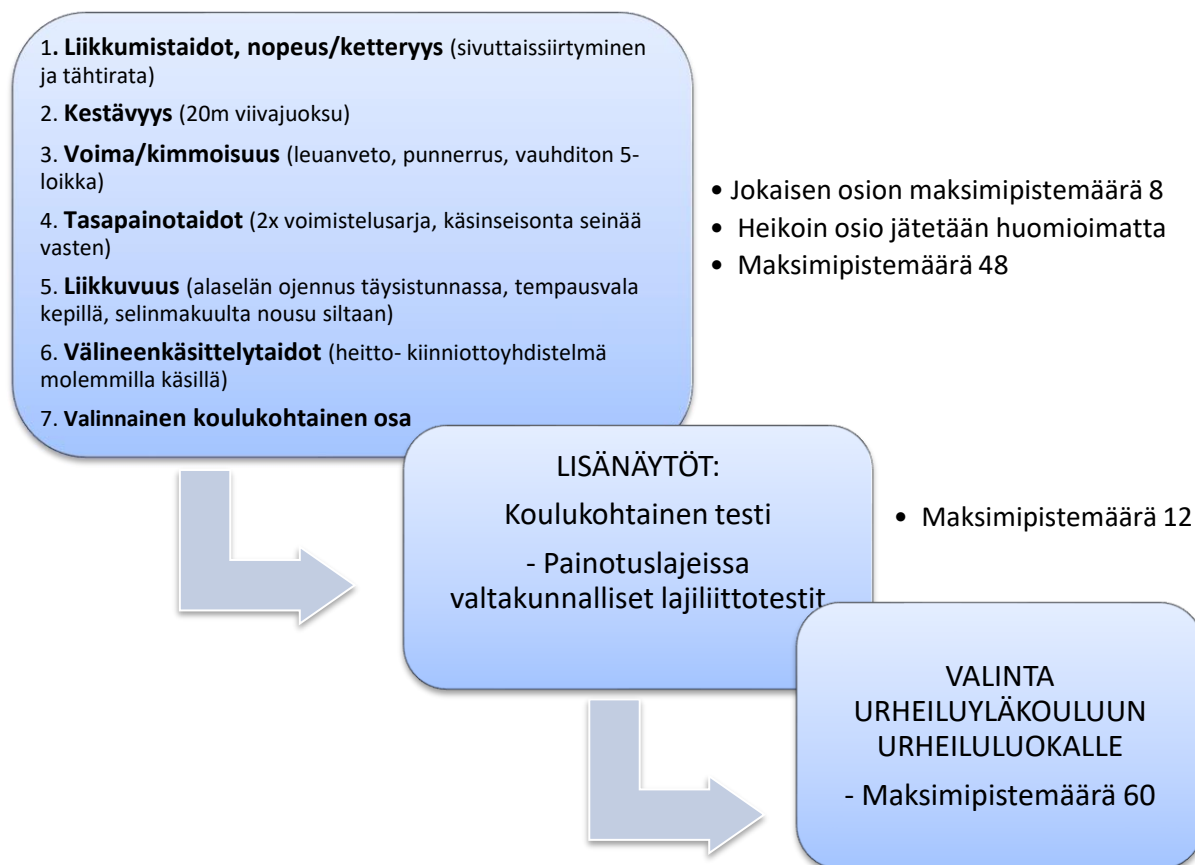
1. Liikkumistaidot, nopeus/ketteryys (sivuttaissiirtyminen ja tähtirata)

2. Kestävyys (20m viivajuoksu)

3. Voima/kimmoisuus (leuanveto, punnerrus, vauhditon 5-loikka)

4. Tasapainotaidot (2x voimistelusarja, käsinseisonta seinää vasten)

5. Liikkuvuus (alaselän ojennus täysistunnassa, tempausvala kepillä, selinmakuulta nousu siltaan)

6. Välineenkäsittelytaidot (heitto- kiinniottoyhdistelmä molemmilla käsillä)

7. Valinnainen koulukohtainen osa

• Jokaisen osion maksimipistemäärä 8
• Heikoin osio jätetään huomioimatta
• Maksimipistemäärä 48

LISÄNÄYTÖT:

Koulukohtainen testi

- Painotuslajeissa valtakunnalliset lajiliittotestit

• Maksimipistemäärä 12

VALINTA URHEILUYLÄKOULUUN URHEILULUOKALLE

- Maksimipistemäärä 60